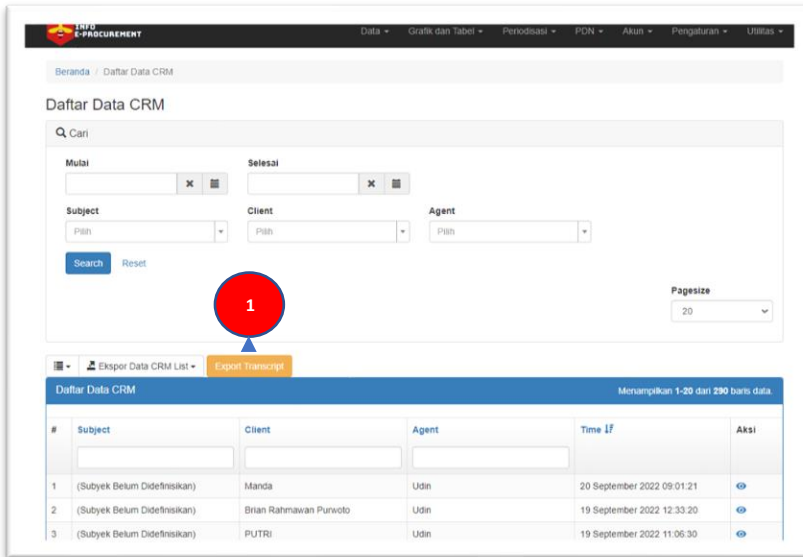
INFO E-PROCUREMENT

Data ▾ Grafik dan Tabel ▾ Periodisasi ▾ PDN ▾ Akun ▾ Pengaturan ▾ Utilitas ▾

Beranda / Daftar Data CRM

Daftar Data CRM

Cari

Mulai

Selesai

Subject

Pilih

Client

Pilih

Agent

Pilih

Search Reset

Pagesize

20

1

Eksper Data CRM List ▾ Export Transcript

Daftar Data CRM

Menampilkan 1-20 dari 290 baris data.

| # | Subject | Client | Agent | Time | Aksi |
|---|---|---|---|---|---|
| 1 | (Subyek Belum Didefinisikan) | Manda | Udin | 20 September 2022 09:01:21 | |
| 2 | (Subyek Belum Didefinisikan) | Brian Rahmawan Purwoto | Udin | 19 September 2022 12:33:20 | |
| 3 | (Subyek Belum Didefinisikan) | PUTRI | Udin | 19 September 2022 11:06:30 | |